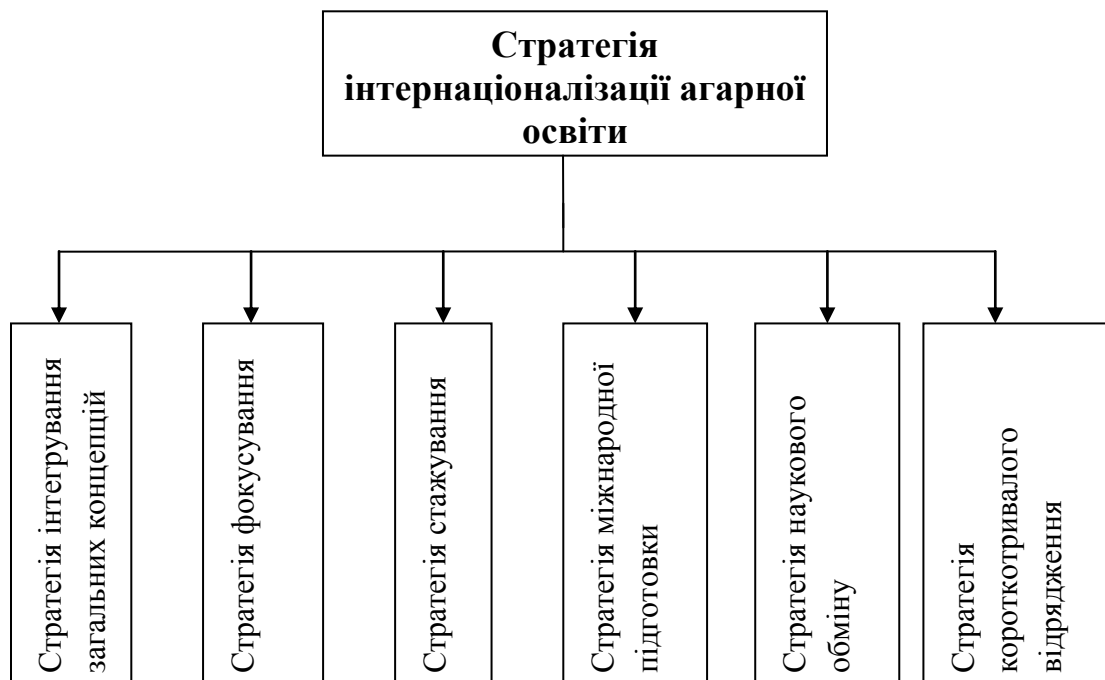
Стратегія інтернаціоналізації агарної освіти

Стратегія інтегрування загальних концепцій

Стратегія фокусування

Стратегія стажування

Стратегія міжнародної підготовки

Стратегія наукового обміну

Стратегія короткотривалого відрядження